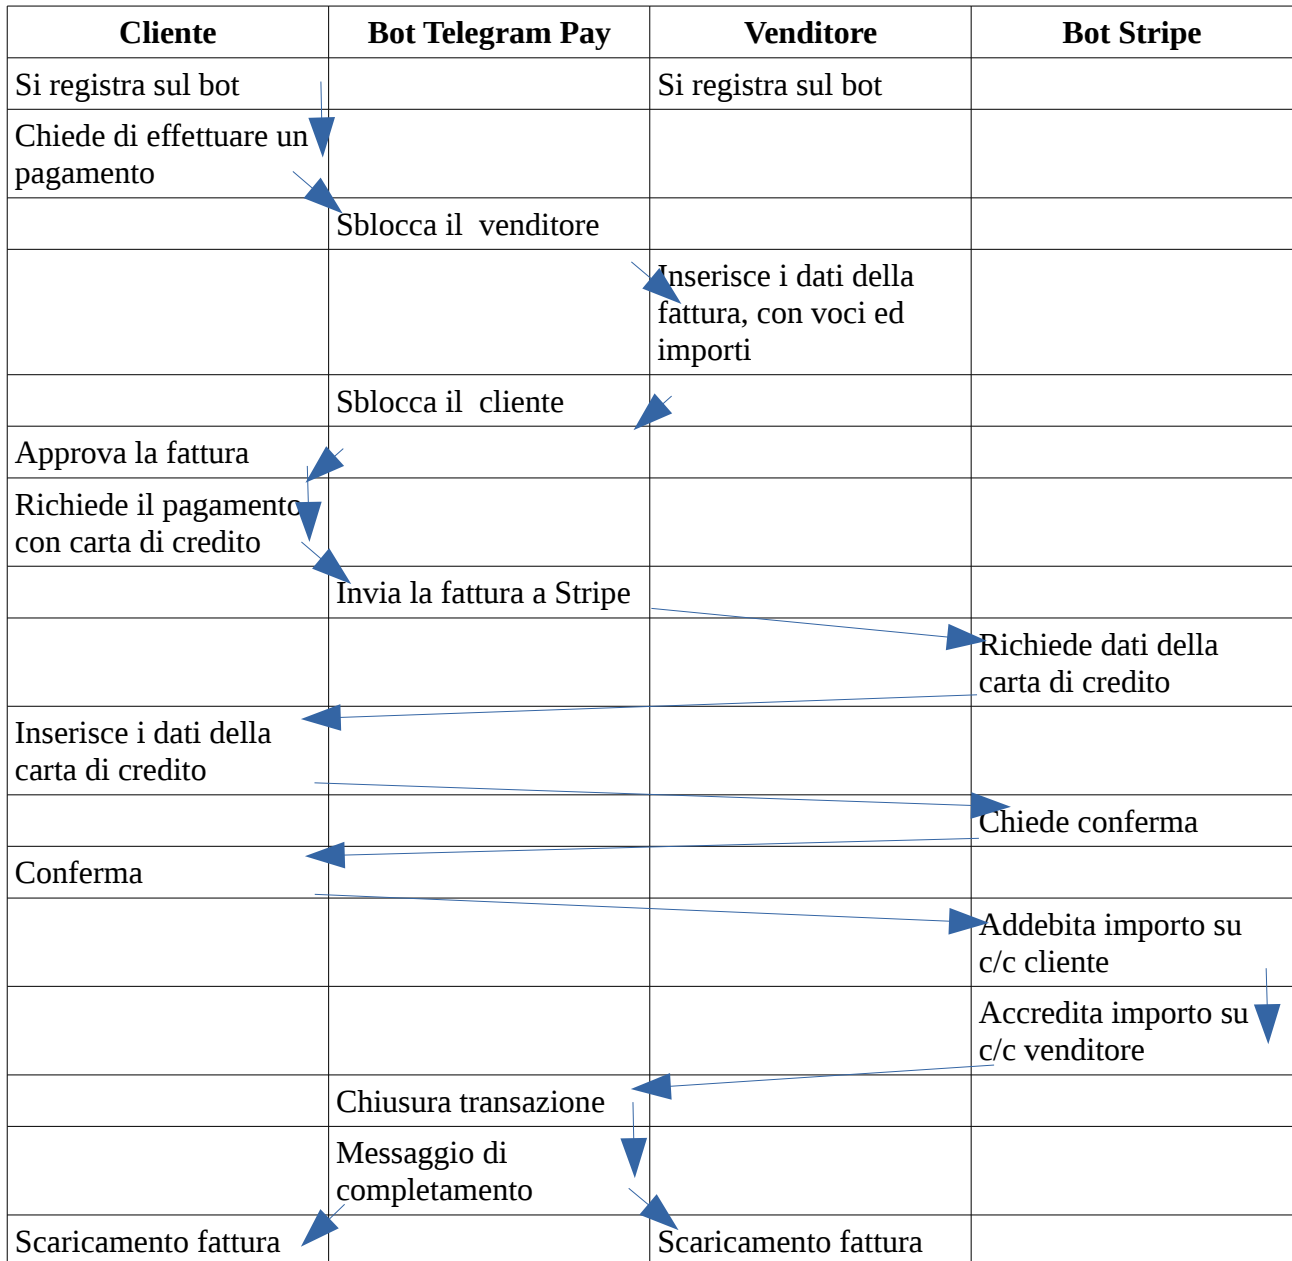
| Cliente | Bot Telegram Pay | Venditore | Bot Stripe |
|---|---|---|---|
| Si registra sul bot | | Si registra sul bot | |
| Chiede di effettuare un pagamento | | | |
| | Sblocca il venditore | | |
| | | Inserisce i dati della fattura, con voci ed importi | |
| | Sblocca il cliente | | |
| Approva la fattura | | | |
| Richiede il pagamento con carta di credito | | | |
| | Invia la fattura a Stripe | | |
| | | | Richiede dati della carta di credito |
| Inserisce i dati della carta di credito | | | |
| | | | Chiede conferma |
| Conferma | | | |
| | | | Addebita importo su c/c cliente |
| | | | Accredita importo su c/c venditore |
| | Chiusura transazione | | |
| | Messaggio di completamento | | |
| Scaricamento fattura | | Scaricamento fattura | |